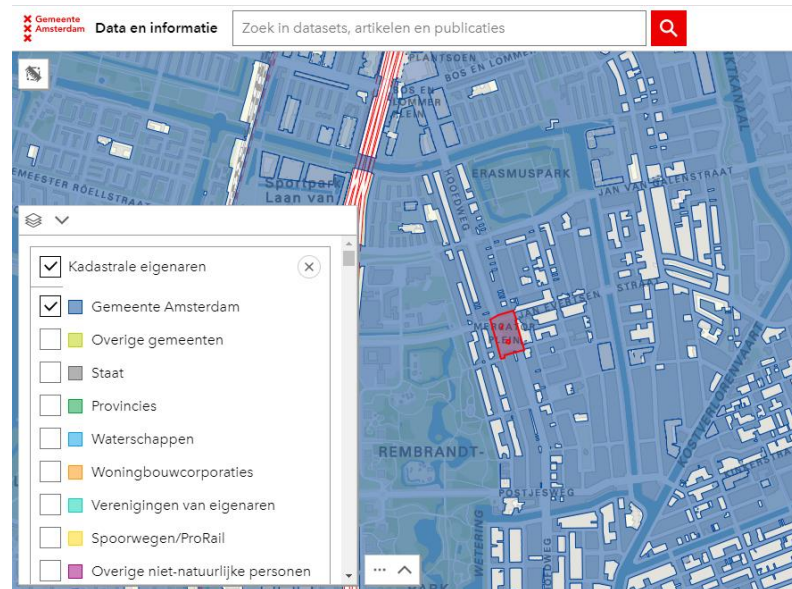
Gemeente Amsterdam

Data en informatie

Zoek in datasets, artikelen en publicaties

PLANTSOEN
BOS EN LOMMER
BOS EN LOMMER PLEIN
MEESTER ROELLSTRAAT
Sportpark Laan van
ERASMUSPARK
JAN VAN GALENSTRAAT
HOOFDWEG
JAN EVERTSEN STRAAT
MERCATOR PLEIN
REMBRANDT-
POSTJESWEG
KOSTVERLORENVAART
WESTERING
HOOFDWEG
PARK

Kadastrale eigenaren
Gemeente Amsterdam
Overige gemeenten
Staat
Provincies
Waterschappen
Woningbouwcorporaties
Verenigingen van eigenaren
Spoorwegen/ProRail
Overige niet-natuurlijke personen

...